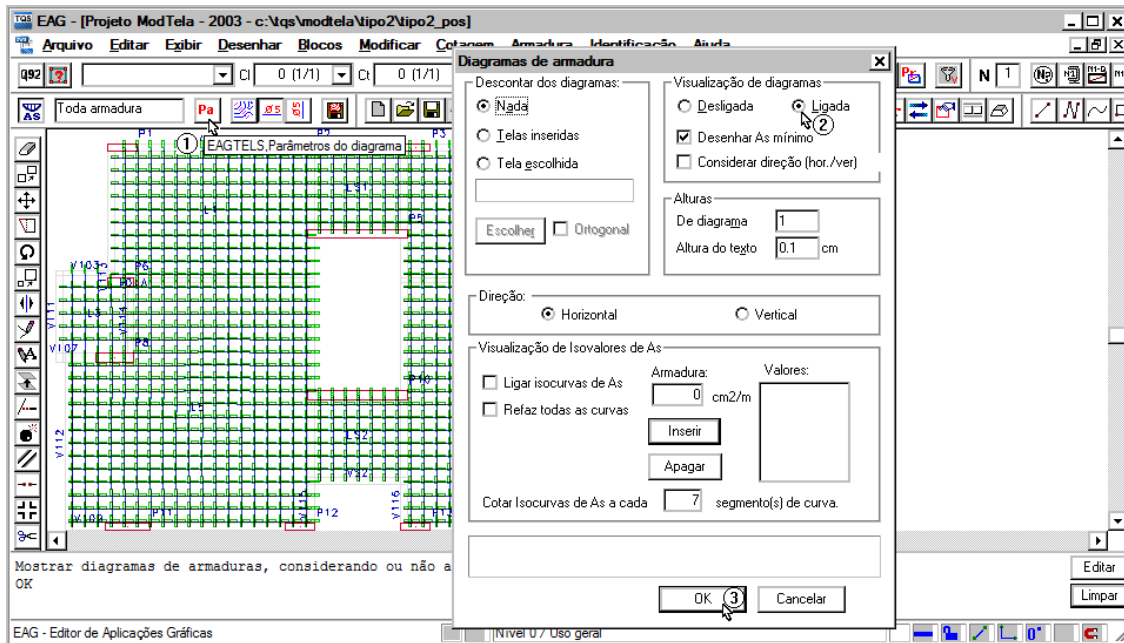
EAG - [Projeto ModTela - 2003 - c:\tqs\modtela\tipo2\tipo2_pos]

Arquivo Editar Exibir Desenhar Blocos Modificar Cotagem Armadura Identificação Ajuda

Q92 Cl 0 (1/1) Ct 0 (1/1) N 1

Toda armadura Pa

① EAGTELS,Parâmetros do diagrama

P1 P2 P3 L1 LS1 P5 V103 P6 V111 P8 V107 L3 V114 P10 L5 V112 LS2 V32 V109 P11 V115 P12 V116

Diagramas de armadura

Descontar dos diagramas:
Nada
Telas inseridas
Tela escolhida
Escolher
Ortogonal

Visualização de diagramas
Desligada
Ligada ②
Desenhar As mínimo
Considerar direção (hor./ver)

Alturas
De diagrama 1
Altura do texto 0.1 cm

Direção:
Horizontal
Vertical

Visualização de Isovalores de As
Ligar isocurvas de As
Refaz todas as curvas
Armadura:
0 cm2/m
Valores:
Inserir
Apagar
Cotar Isocurvas de As a cada 7 segmento(s) de curva.

OK ③ Cancelar

Mostrar diagramas de armaduras, considerando ou não a
OK

Editar
Limpar

EAG - Editor de Aplicações Gráficas
Nível 0 / Uso geral